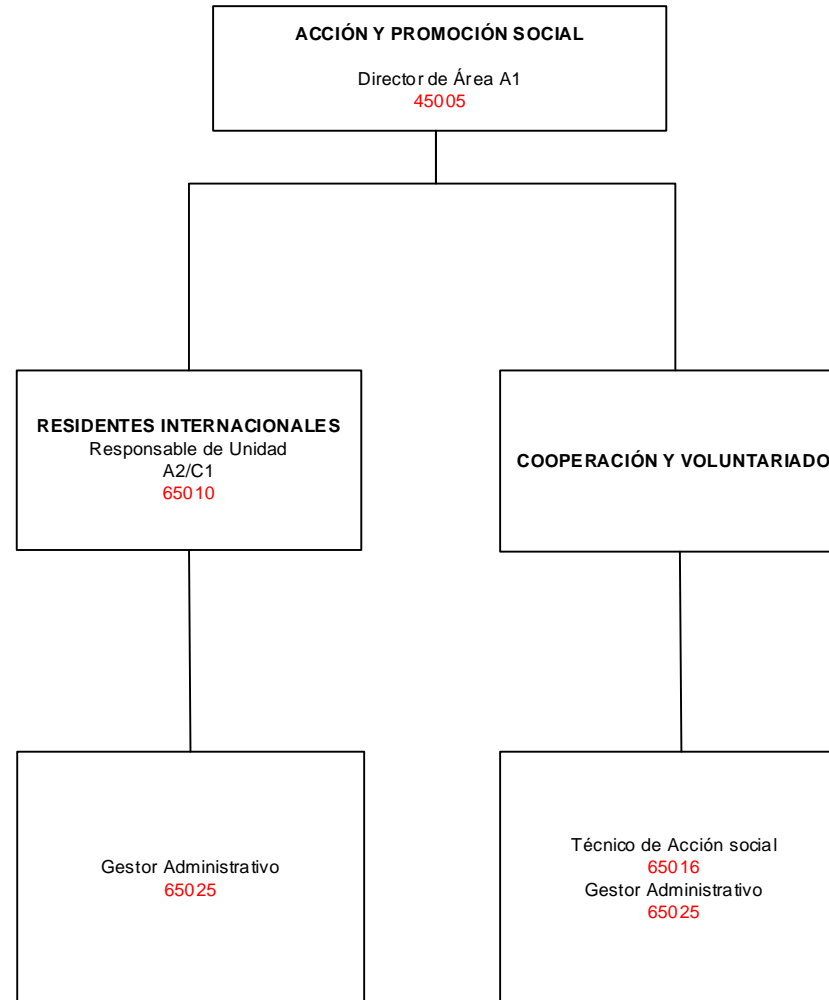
ACCIÓN Y PROMOCIÓN SOCIAL

Director de Área A1
45005

RESIDENTES INTERNACIONALES
Responsable de Unidad
A2/C1
65010

COOPERACIÓN Y VOLUNTARIADO

Gestor Administrativo
65025

Técnico de Acción social
65016
Gestor Administrativo
65025